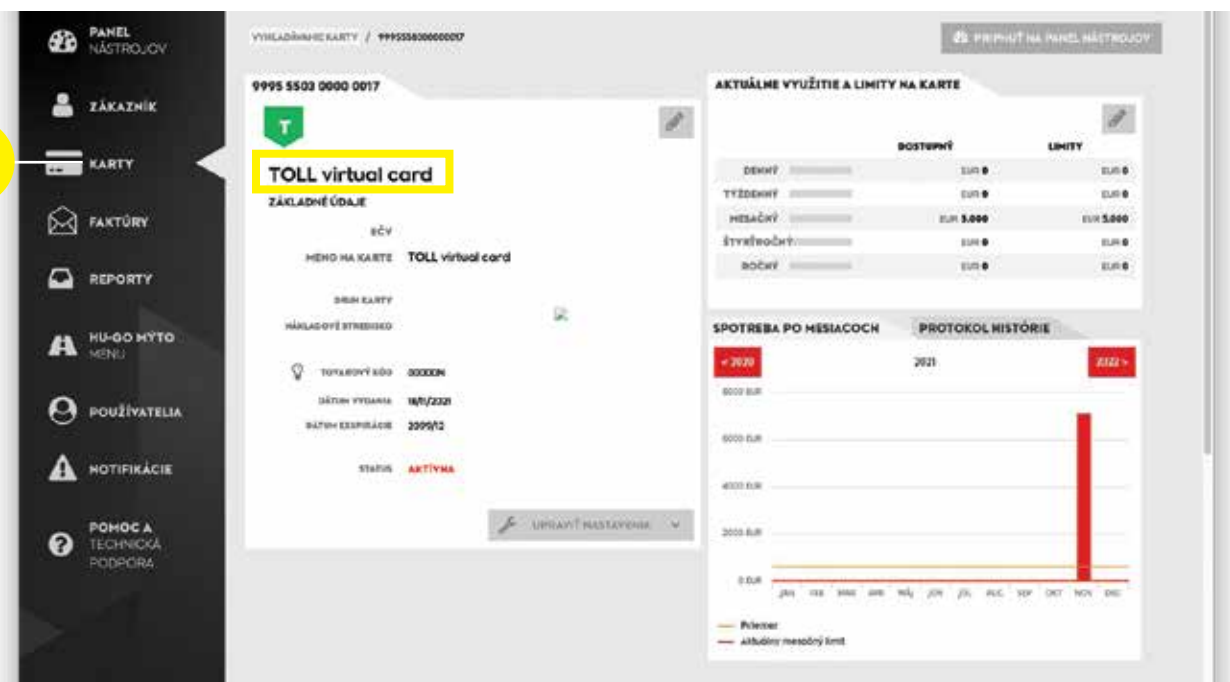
PANEL NÁSTROJOV

ZÁKAZNÍK

KARTY

FAKTÚRY

REPORTY

HU-GO MÝTO MENU

POUŽÍVATELIA

NOTIFIKÁCIE

POMOC A TECHNICKÁ PODPORA

VYHĽADÁVANIE KARTY / 9995550300000017

PRIPNÚŤ NA PANEL NÁSTROJOV

9995 5503 0000 0017

T

TOLL virtual card

ZÁKLADNÉ ÚDAJE

EČV

MENO NA KARTE TOLL virtual card

DRUH KARTY

NÁKLADOVÉ STREDISKO

TOVAROVÝ KÓD 00000N

DÁTUM VYDANIA 18/11/2021

DÁTUM EXSPIRÁCIE 2099/12

STATUS AKTÍVNA

UPRAVIŤ NASTAVENIA

AKTUÁLNE VYUŽITIE A LIMITY NA KARTE

| | DOSTUPNÝ | LIMITY |
|---|---|---|
| DENNÝ | EUR 0 | EUR 0 |
| TÝŽDENNÝ | EUR 0 | EUR 0 |
| MESAČNÝ | EUR 5.000 | EUR 5.000 |
| ŠTVRŤROČNÝ | EUR 0 | EUR 0 |
| ROČNÝ | EUR 0 | EUR 0 |

SPOTREBA PO MESIACOCH

PROTOKOL HISTÓRIE

< 2020

2021

2022 >

8000 EUR

6000 EUR

4000 EUR

2000 EUR

0 EUR

JAN FEB MAR APR MÁJ JÚN JÚL AUG SEP OKT NOV DEC

Priemer

Aktuálny mesačný limit